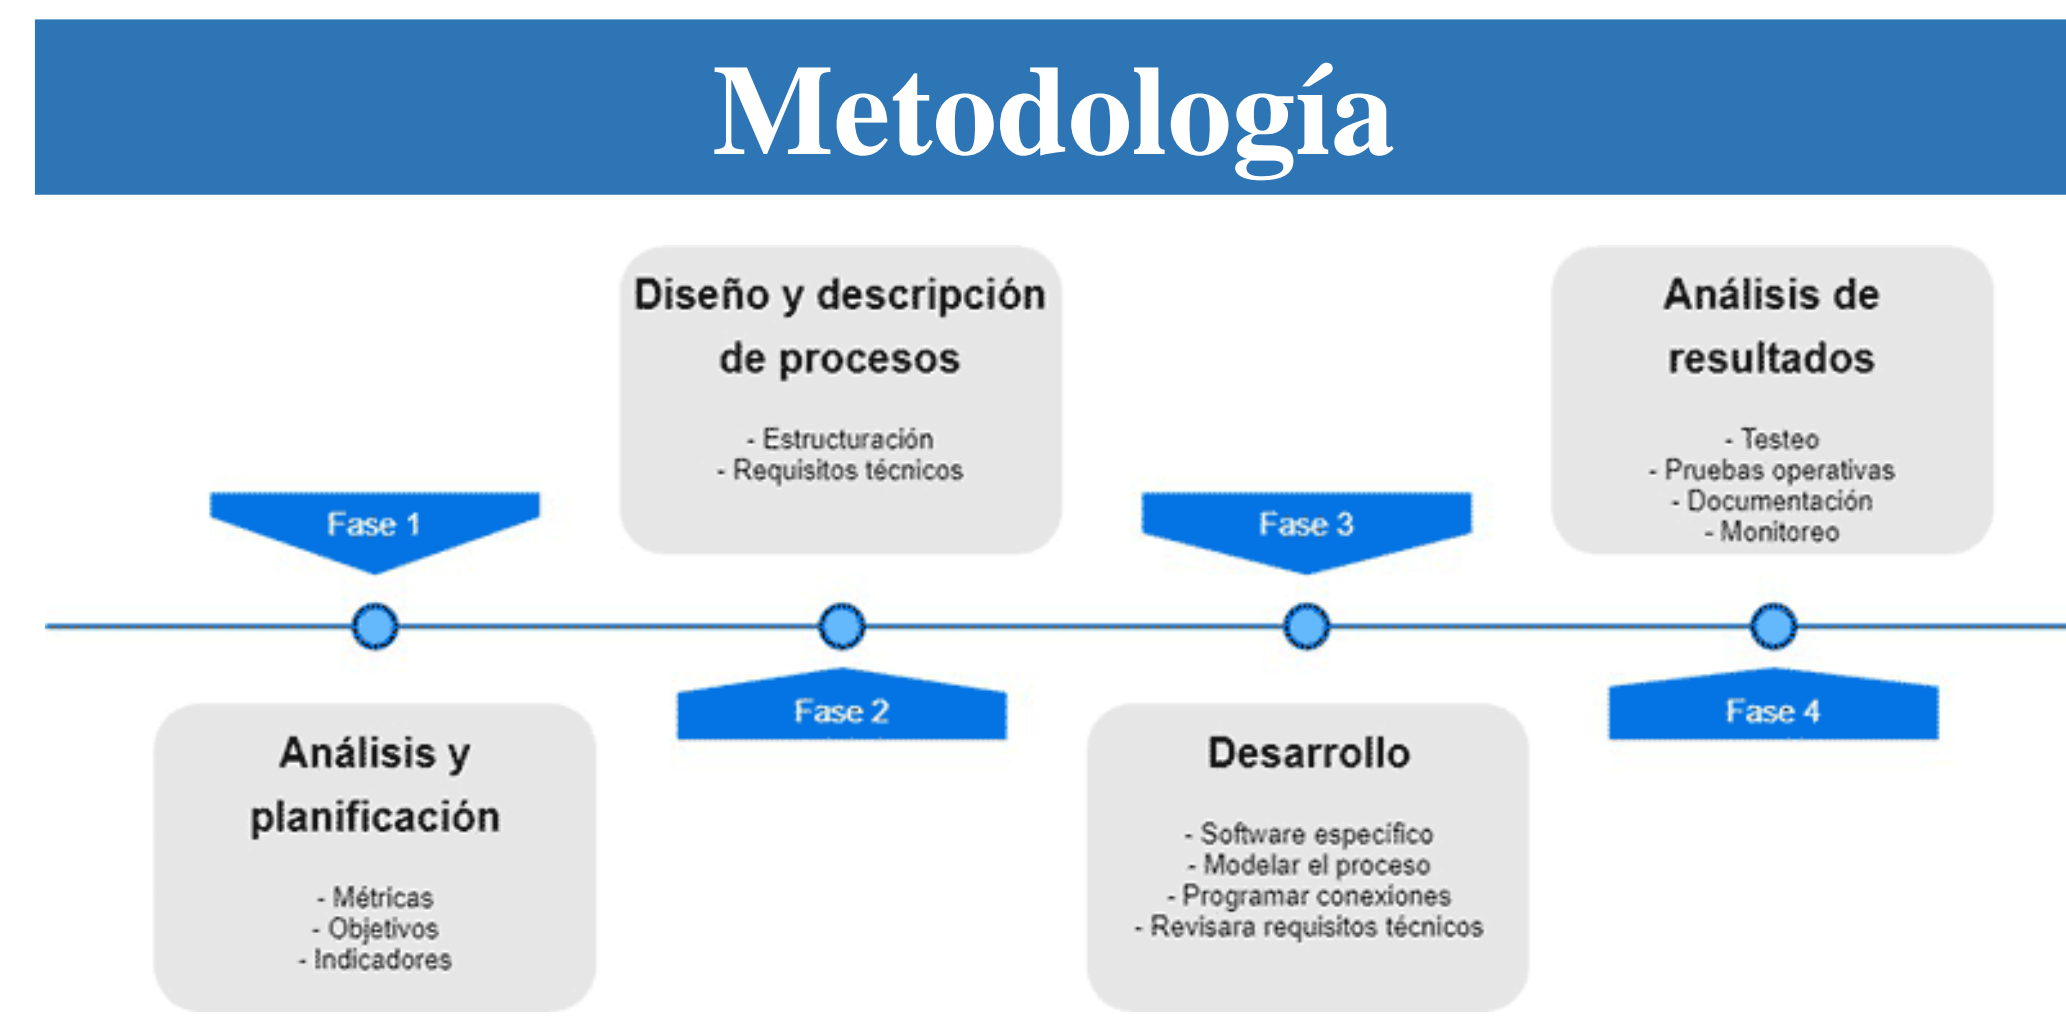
Metodología

Fase 1

Análisis y planificación

- Métricas
- Objetivos
- Indicadores

Fase 2

Diseño y descripción de procesos

- Estructuración
- Requisitos técnicos

Fase 3

Desarrollo

- Software específico
- Modelar el proceso
- Programar conexiones
- Revisara requisitos técnicos

Fase 4

Análisis de resultados

- Testeo
- Pruebas operativas
- Documentación
- Monitoreo